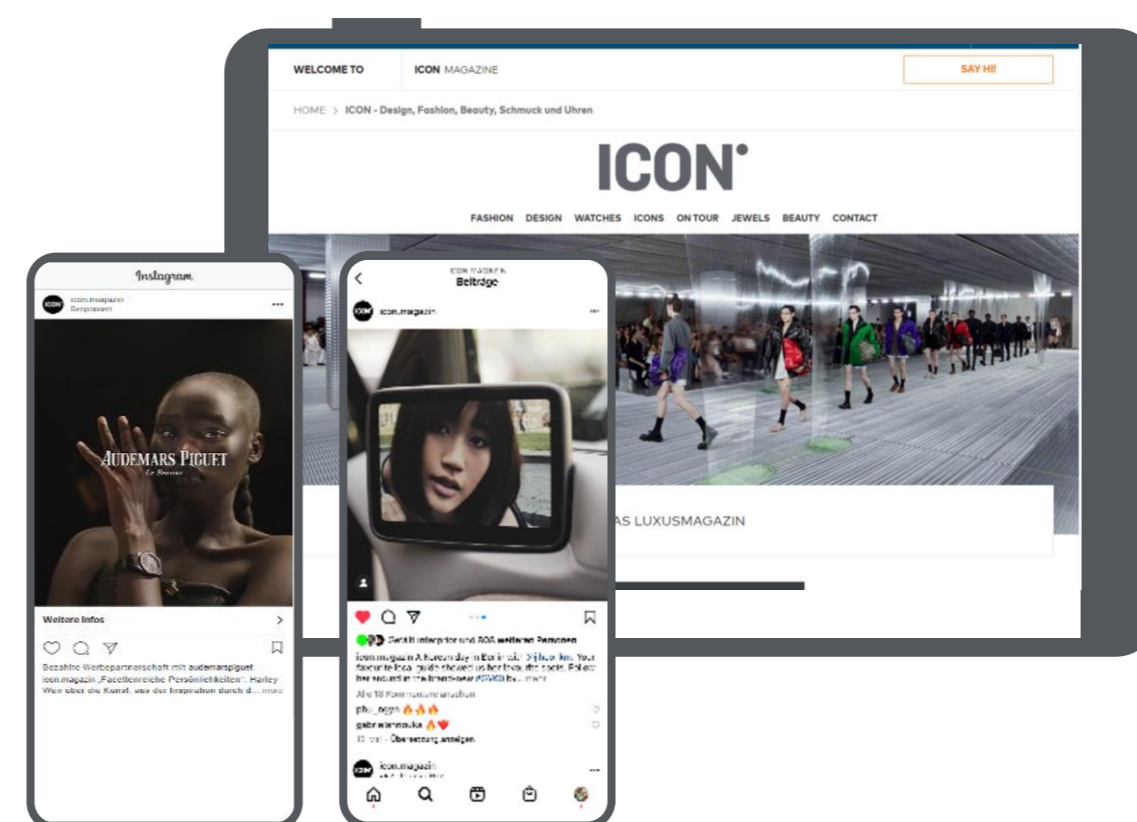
WELCOME TO ICON MAGAZINE SAY HI!

HOME > ICON - Design, Fashion, Beauty, Schmuck und Uhren

ICON°

FASHION DESIGN WATCHES ICONS ON TOUR JEWELS BEAUTY CONTACT

AS LUXUSMAGAZIN

Instagram

icon.magazin
Gesponsert

AUDEMARS PIGUET
Le Brassus

Weitere Infos

Bezahlte Werbepartnerschaft mit audemarspiguet
icon.magazin „Facettenreiche Persönlichkeiten": Harley Weir über die Kunst, aus der Imagination durch d... mehr

ICON.MAGAZIN
Beiträge

icon.magazin

Gefällt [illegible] und 808 weiteren Personen
icon.magazin A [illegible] day in Berlin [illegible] Your favourite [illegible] guide showed us her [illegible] Follow her around in the brand-new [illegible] mehr
Alle 18 Kommentare ansehen
phu_nguyn 🔥🔥🔥
gabrielannuska 🔥❤️
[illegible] · Übersetzung anzeigen

icon.magazin